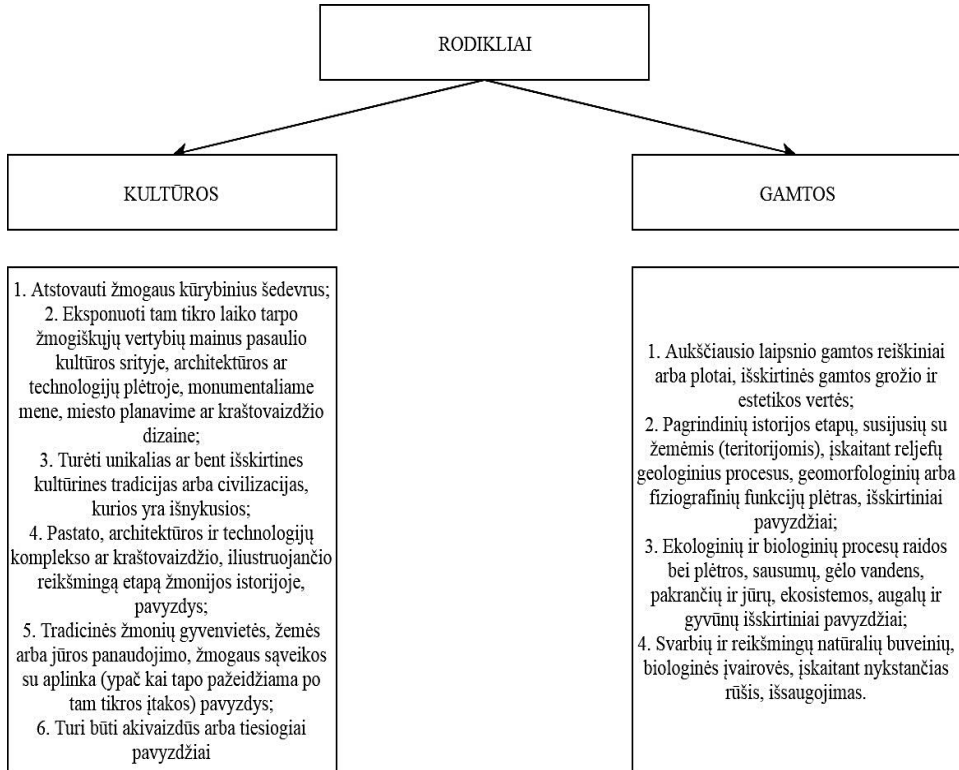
RODIKLIAI

KULTŪROS

GAMTOS

1. Atstovauti žmogaus kūrybinius šedevrus;
2. Eksponuoti tam tikro laiko tarpo žmogiškųjų vertybių mainus pasaulio kultūros srityje, architektūros ar technologijų plėtroje, monumentaliame mene, miesto planavime ar kraštovaizdžio dizaine;
3. Turėti unikalias ar bent išskirtines kultūrines tradicijas arba civilizacijas, kurios yra išnykusios;
4. Pastato, architektūros ir technologijų komplekso ar kraštovaizdžio, iliustruojančio reikšmingą etapą žmonijos istorijoje, pavyzdys;
5. Tradicinės žmonių gyvenvietės, žemės arba jūros panaudojimo, žmogaus sąveikos su aplinka (ypač kai tapo pažeidžiama po tam tikros įtakos) pavyzdys;
6. Turi būti akivaizdūs arba tiesiogiai pavyzdžiai

1. Aukščiausio laipsnio gamtos reiškiniai arba plotai, išskirtinės gamtos grožio ir estetikos vertės;
2. Pagrindinių istorijos etapų, susijusių su žemėmis (teritorijomis), įskaitant reljefų geologinius procesus, geomorfologinių arba fiziografinių funkcijų plėtras, išskirtiniai pavyzdžiai;
3. Ekologinių ir biologinių procesų raidos bei plėtros, sausumų, gėlo vandens, pakrančių ir jūrų, ekosistemos, augalų ir gyvūnų išskirtiniai pavyzdžiai;
4. Svarbių ir reikšmingų natūralių buveinių, biologinės įvairovės, įskaitant nykstančias rūšis, išsaugojimas.